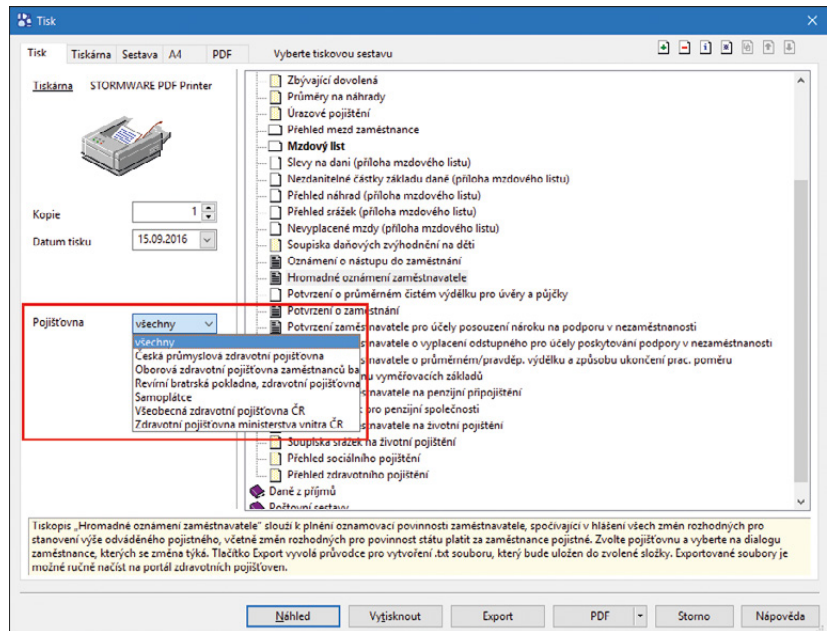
Tisk

Tisk | Tiskárna | Sestava | A4 | PDF

Vyberte tiskovou sestavu

Tiskárna STORMWARE PDF Printer

Kopie 1

Datum tisku 15.09.2016

Pojišťovna všechny

všechny
Česká průmyslová zdravotní pojišťovna
Oborová zdravotní pojišťovna zaměstnanců ba
Revírní bratrská pokladna, zdravotní pojišťovna
Samoplátce
Všeobecná zdravotní pojišťovna ČR
Zdravotní pojišťovna ministerstva vnitra ČR

Zbývající dovolená
Průměry na náhrady
Úrazové pojištění
Přehled mezd zaměstnance
Mzdový list
Slevy na dani (příloha mzdového listu)
Nezdanitelné částky základu daně (příloha mzdového listu)
Přehled náhrad (příloha mzdového listu)
Přehled srážek (příloha mzdového listu)
Nevyplacené mzdy (příloha mzdového listu)
Soupiska daňových zvýhodnění na děti
Oznámení o nástupu do zaměstnání
Hromadné oznámení zaměstnavatele
Potvrzení o průměrném čistém výdělku pro úvěry a půjčky
Potvrzení o zaměstnání
Potvrzení zaměstnavatele pro účely posouzení nároku na podporu v nezaměstnanosti
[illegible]snavatele o vyplacení odstupného pro účely poskytování podpory v nezaměstnanosti
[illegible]snavatele o průměrném/pravděp. výdělku a způsobu ukončení prac. poměru
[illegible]u vyměřovacích základů
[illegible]navatele na penzijní připojištění
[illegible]pro penzijní společnosti
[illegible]navatele na životní pojištění
Soupiska srážek na životní pojištění
Přehled sociálního pojištění
Přehled zdravotního pojištění
Daně z příjmů
Poštovní sestavy

Tiskopis „Hromadné oznámení zaměstnavatele" slouží k plnění oznamovací povinnosti zaměstnavatele, spočívající v hlášení všech změn rozhodných pro stanovení výše odváděného pojistného, včetně změn rozhodných pro povinnost státu platit za zaměstnance pojistné. Zvolte pojišťovnu a vyberte na dialogu zaměstnance, kterých se změna týká. Tlačítko Export vyvolá průvodce pro vytvoření .txt souboru, který bude uložen do zvolené složky. Exportované soubory je možné ručně načíst na portál zdravotních pojišťoven.

Náhled | Vytisknout | Export | PDF | Storno | Nápověda